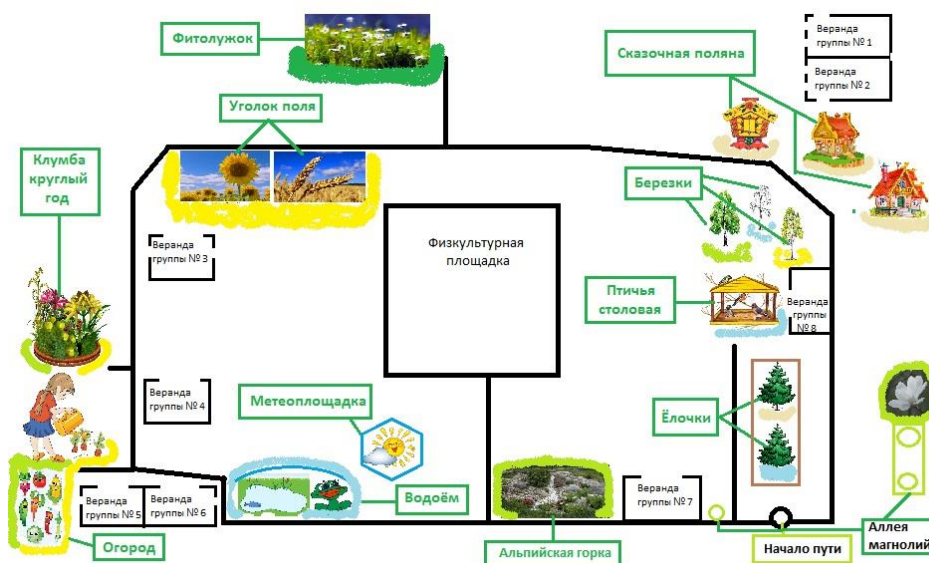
Фитолужок

Веранда группы № 1

Веранда группы № 2

Сказочная поляна

Уголок поля

Клумба круглый год

Березки

Веранда группы № 3

Физкультурная площадка

Птичья столовая

Веранда группы № 8

Веранда группы № 4

Метеоплощадка

Ёлочки

Веранда группы № 5

Веранда группы № 6

Водоём

Веранда группы № 7

Огород

Альпийская горка

Начало пути

Аллея магнолий